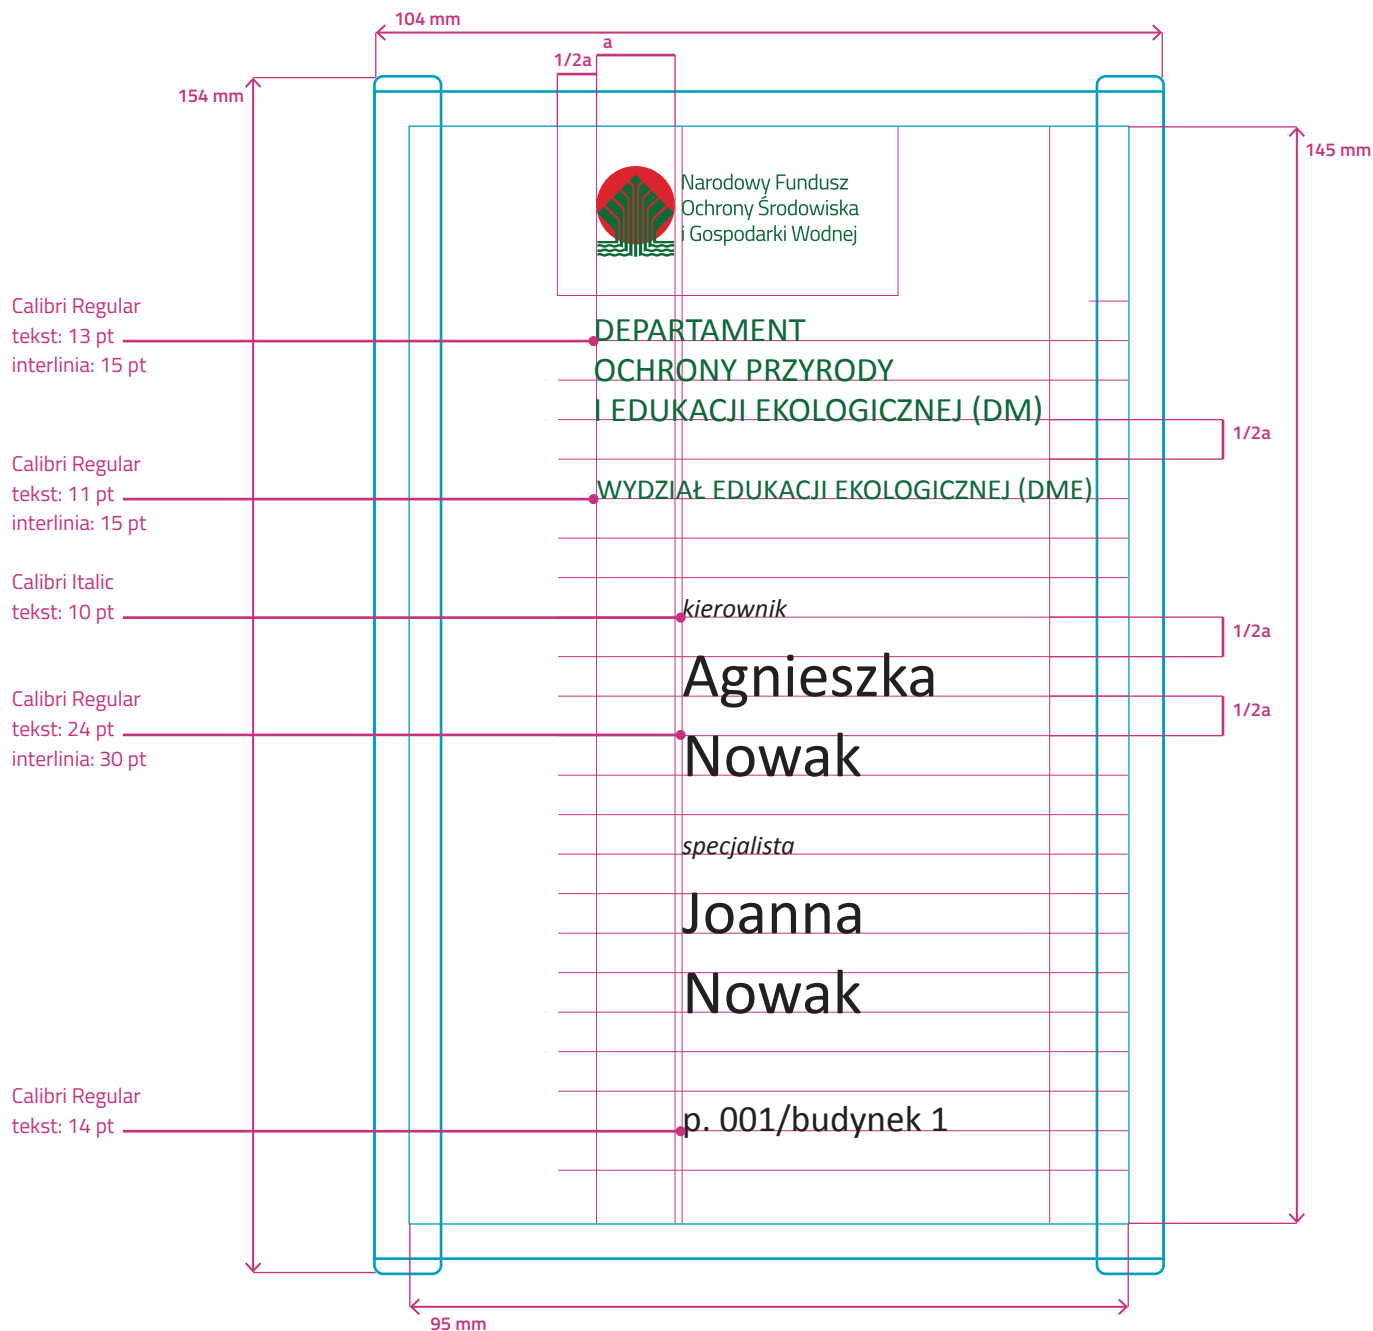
104 mm

a

1/2a

154 mm

145 mm

Narodowy Fundusz
Ochrony Środowiska
i Gospodarki Wodnej

Calibri Regular
tekst: 13 pt
interlinia: 15 pt

DEPARTAMENT
OCHRONY PRZYRODY
I EDUKACJI EKOLOGICZNEJ (DM)

1/2a

Calibri Regular
tekst: 11 pt
interlinia: 15 pt

WYDZIAŁ EDUKACJI EKOLOGICZNEJ (DME)

Calibri Italic
tekst: 10 pt

kierownik

1/2a

Calibri Regular
tekst: 24 pt
interlinia: 30 pt

Agnieszka
Nowak

1/2a

specjalista

Joanna
Nowak

Calibri Regular
tekst: 14 pt

p. 001/budynek 1

95 mm